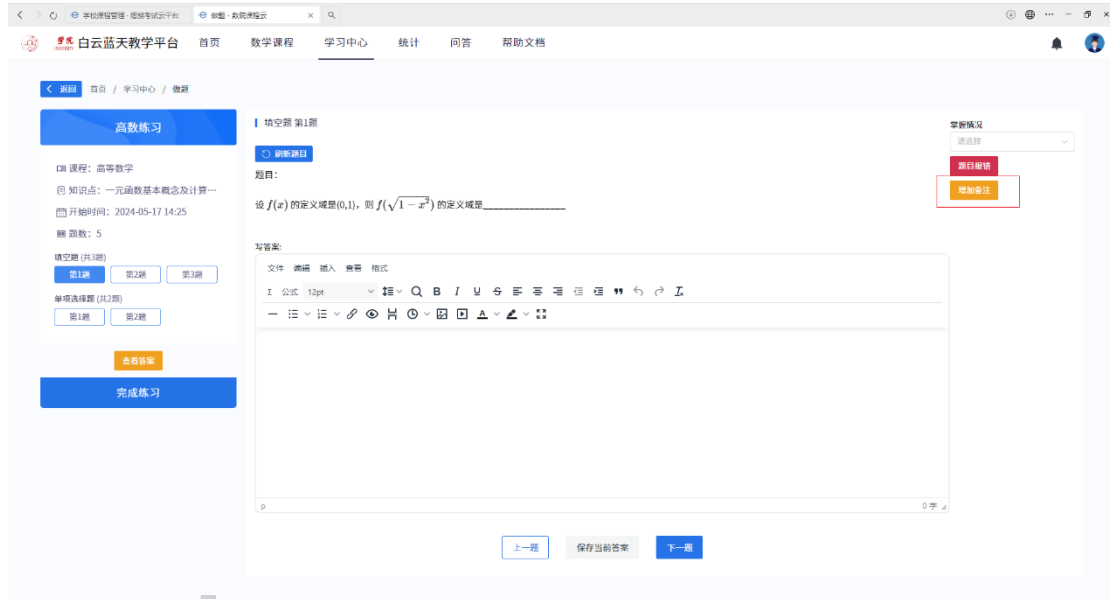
学校课程管理 · 智慧考试云平台
做题 - 数院课程云

白云蓝天教学平台 首页 数学课程 学习中心 统计 问答 帮助文档

< 返回 首页 / 学习中心 / 做题

高数练习

课程：高等数学
知识点：一元函数基本概念及计算…
开始时间：2024-05-17 14:25
题数：5

填空题 (共3题)
第1题 第2题 第3题
单项选择题 (共2题)
第1题 第2题

查看答案

完成练习

填空题 第1题

刷新题目

题目：

设 $f(x)$ 的定义域是(0,1)，则 $f(\sqrt{1-x^2})$ 的定义域是________________

写答案：

文件 编辑 插入 查看 格式

Σ 公式 12pt

p

0 字

上一题 保存当前答案 下一题

掌握情况
请选择
题目报错
增加备注